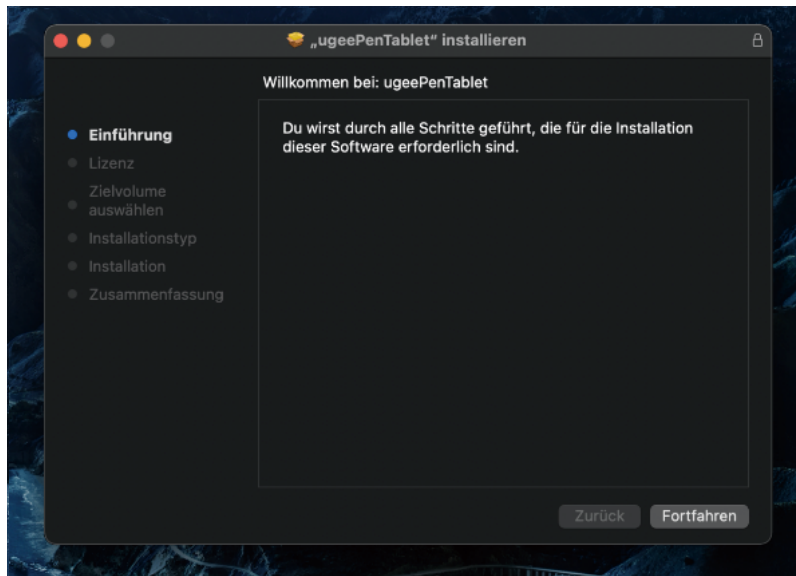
„ugeePenTablet“ installieren

Willkommen bei: ugeePenTablet

Einführung
Lizenz
Zielvolume auswählen
Installationstyp
Installation
Zusammenfassung

Du wirst durch alle Schritte geführt, die für die Installation dieser Software erforderlich sind.

Zurück
Fortfahren